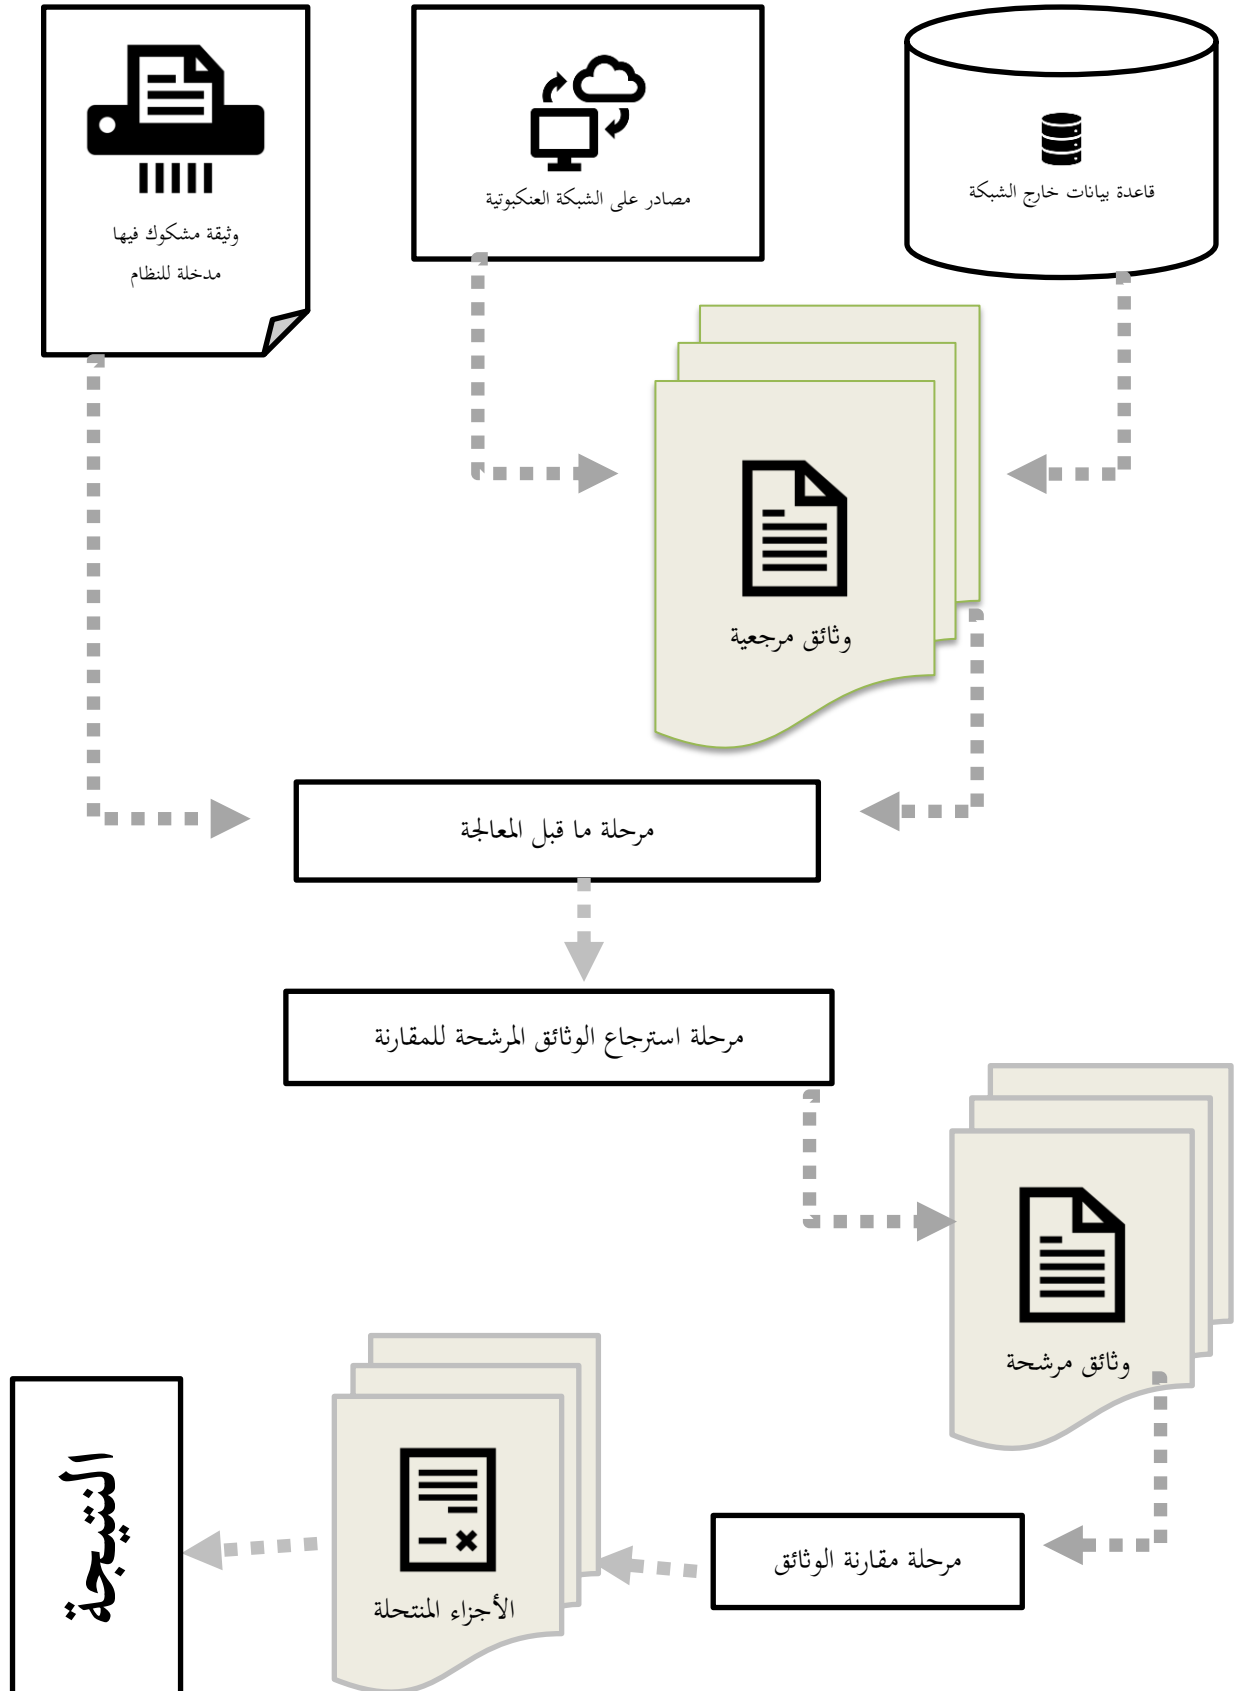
وثيقة مشكوك فيها
مدخلة للنظام

مصادر على الشبكة العنكبوتية

قاعدة بيانات خارج الشبكة

وثائق مرجعية

مرحلة ما قبل المعالجة

مرحلة استرجاع الوثائق المرشحة للمقارنة

وثائق مرشحة

مرحلة مقارنة الوثائق

الأجزاء المنتحلة

النتيجة